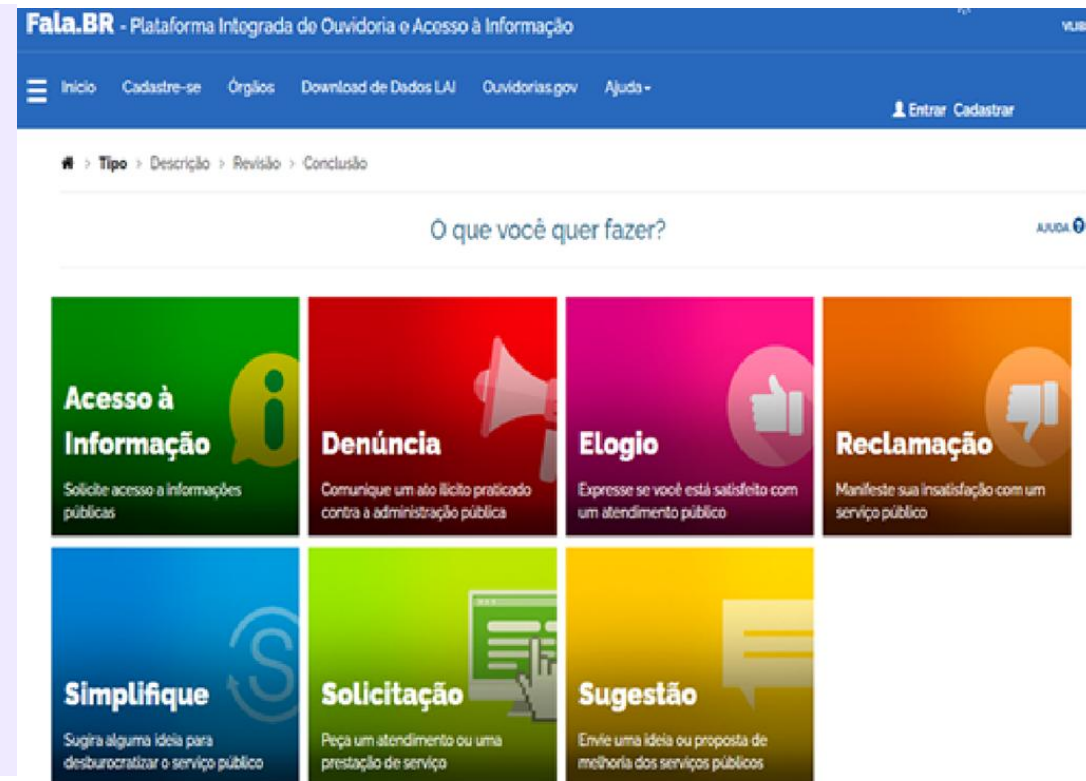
Fala.BR - Plataforma Integrada de Ouvidoria e Acesso à Informação

VLIB

Início Cadastre-se Órgãos Download de Dados LAI Ouvidorias.gov Ajuda

Entrar Cadastrar

Tipo > Descrição > Revisão > Conclusão

O que você quer fazer?

AJUDA

Acesso à Informação
Solicite acesso a informações públicas

Denúncia
Comunique um ato ilícito praticado contra a administração pública

Elogio
Expresse se você está satisfeito com um atendimento público

Reclamação
Manifeste sua insatisfação com um serviço público

Simplifique
Sugira alguma ideia para desburocratizar o serviço público

Solicitação
Peça um atendimento ou uma prestação de serviço

Sugestão
Envie uma ideia ou proposta de melhoria dos serviços públicos